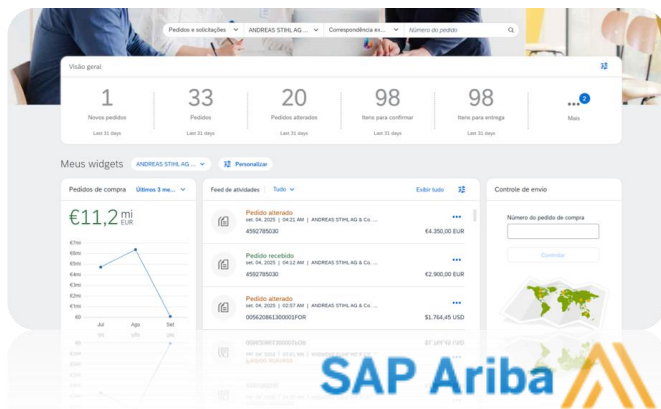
Pedidos e solicitações | ANDREAS STIHL AG ... | Correspondência ex... | Número do pedido

Visão geral

1
Novos pedidos
Last 31 days

33
Pedidos
Last 31 days

20
Pedidos alterados
Last 31 days

98
Itens para confirmar
Last 31 days

98
Itens para entrega
Last 31 days

2
Mais

Meus widgets
ANDREAS STIHL AG ...
Personalizar

Pedidos de compra
Últimos 3 me...
€11,2 mi EUR
€7m
€6m
€5m
€4m
€3m
€2m
€1m
€0
Jul
Ago
Set

Feed de atividades
Tudo
Exibir tudo

Pedido alterado
set. 04, 2025 | 04:21 AM | ANDREAS STIHL AG & Co. ...
4592785030
€4.350,00 EUR

Pedido recebido
set. 04, 2025 | 04:12 AM | ANDREAS STIHL AG & Co. ...
4592785030
€2.900,00 EUR

Pedido alterado
set. 04, 2025 | 02:57 AM | ANDREAS STIHL AG & Co. ...
005620861300001FOR
$1.764,45 USD

Controle de envio
Número do pedido de compra
Continuar

SAP Ariba